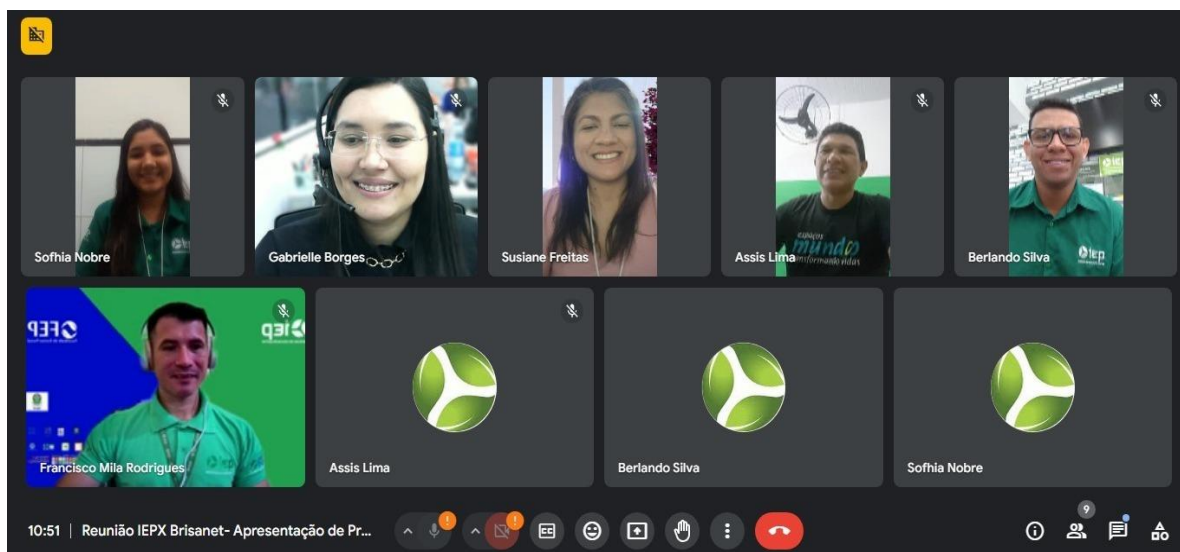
Sofhia Nobre

Gabrielle Borges

Susiane Freitas

Assis Lima

Berlando Silva

Francisco Mila Rodrigues

Assis Lima

Berlando Silva

Sofhia Nobre

10:51 | Reunião IEPX Brisanet- Apresentação de Pr...

9